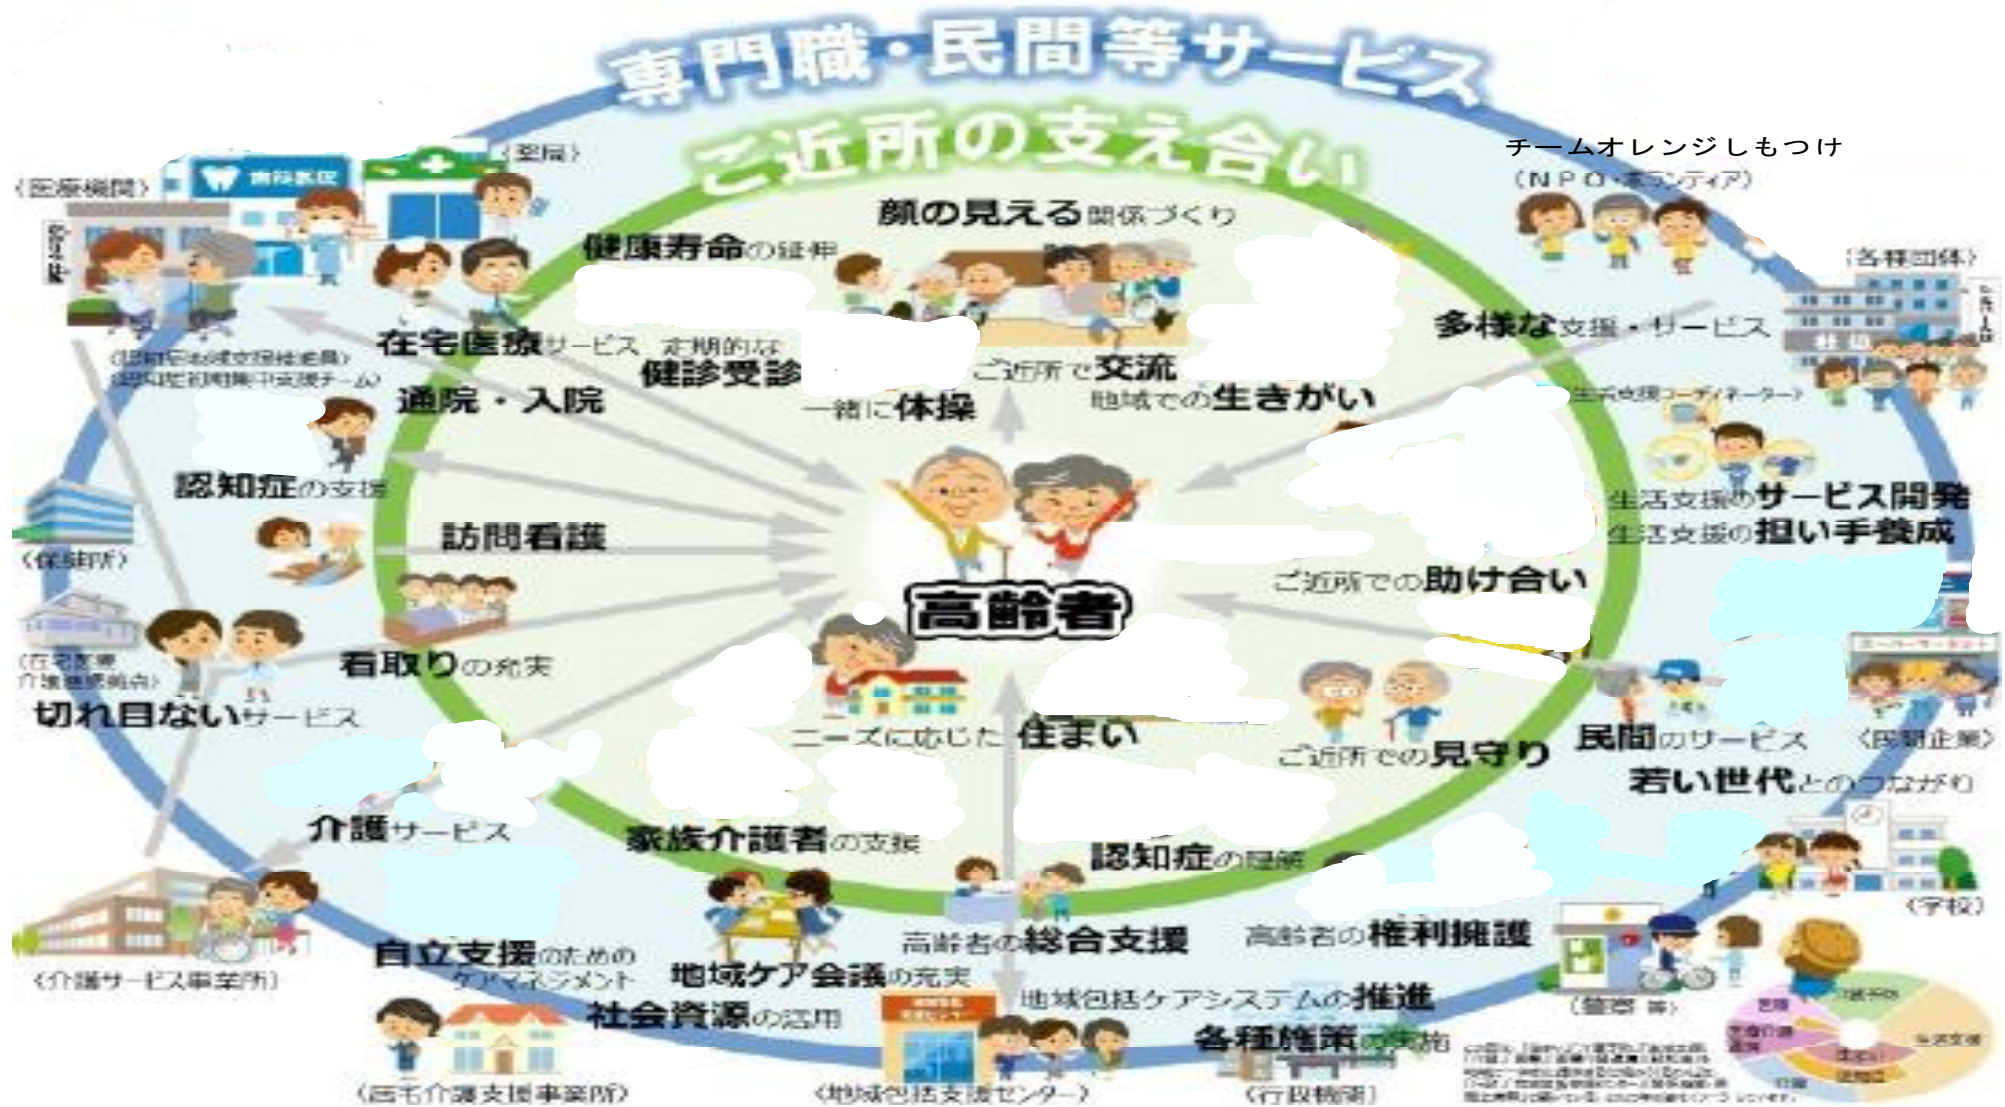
専門職・民間等サービス

ご近所の支え合い

チームオレンジしもつけ
（ＮＰＯ・ボランティア）

〈医療機関〉

歯科医院

〈薬局〉

顔の見える関係づくり

健康寿命の延伸

〈各種団体〉

在宅医療サービス

定期的な健診受診

ご近所で交流

多様な支援・サービス

（認知症地域支援推進員）
（認知症初期集中支援チーム）

通院・入院

一緒に体操

地域での生きがい

（生活支援コーディネーター）

認知症の支援

生活支援のサービス開発
生活支援の担い手養成

〈保健所〉

訪問看護

高齢者

ご近所での助け合い

（在宅医療介護連携拠点）

看取りの充実

切れ目ないサービス

ニーズに応じた住まい

ご近所での見守り

民間のサービス

〈民間企業〉

若い世代とのつながり

介護サービス

家族介護者の支援

認知症の理解

〈学校〉

〈介護サービス事業所〉

自立支援のためのケアマネジメント

地域ケア会議の充実

高齢者の総合支援

高齢者の権利擁護

〈警察 等〉

社会資源の活用

地域包括ケアシステムの推進

各種施策の実施

〈居宅介護支援事業所〉

〈地域包括支援センター〉

〈行政機関〉

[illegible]